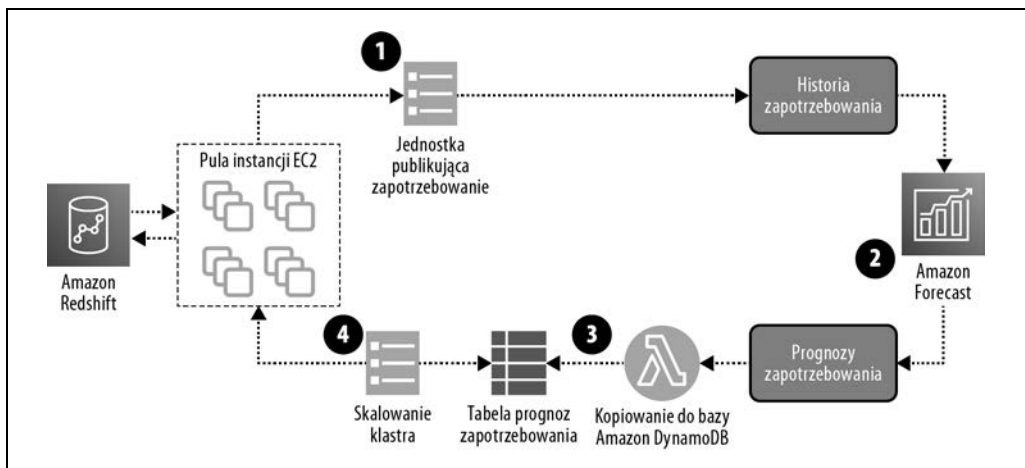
1

Jednostka publikująca zapotrzebowanie

Historia zapotrzebowania

Pula instancji EC2

Amazon Redshift

2

Amazon Forecast

4

Skalowanie klastra

Tabela prognoz zapotrzebowania

3

Kopiowanie do bazy Amazon DynamoDB

Prognozy zapotrzebowania